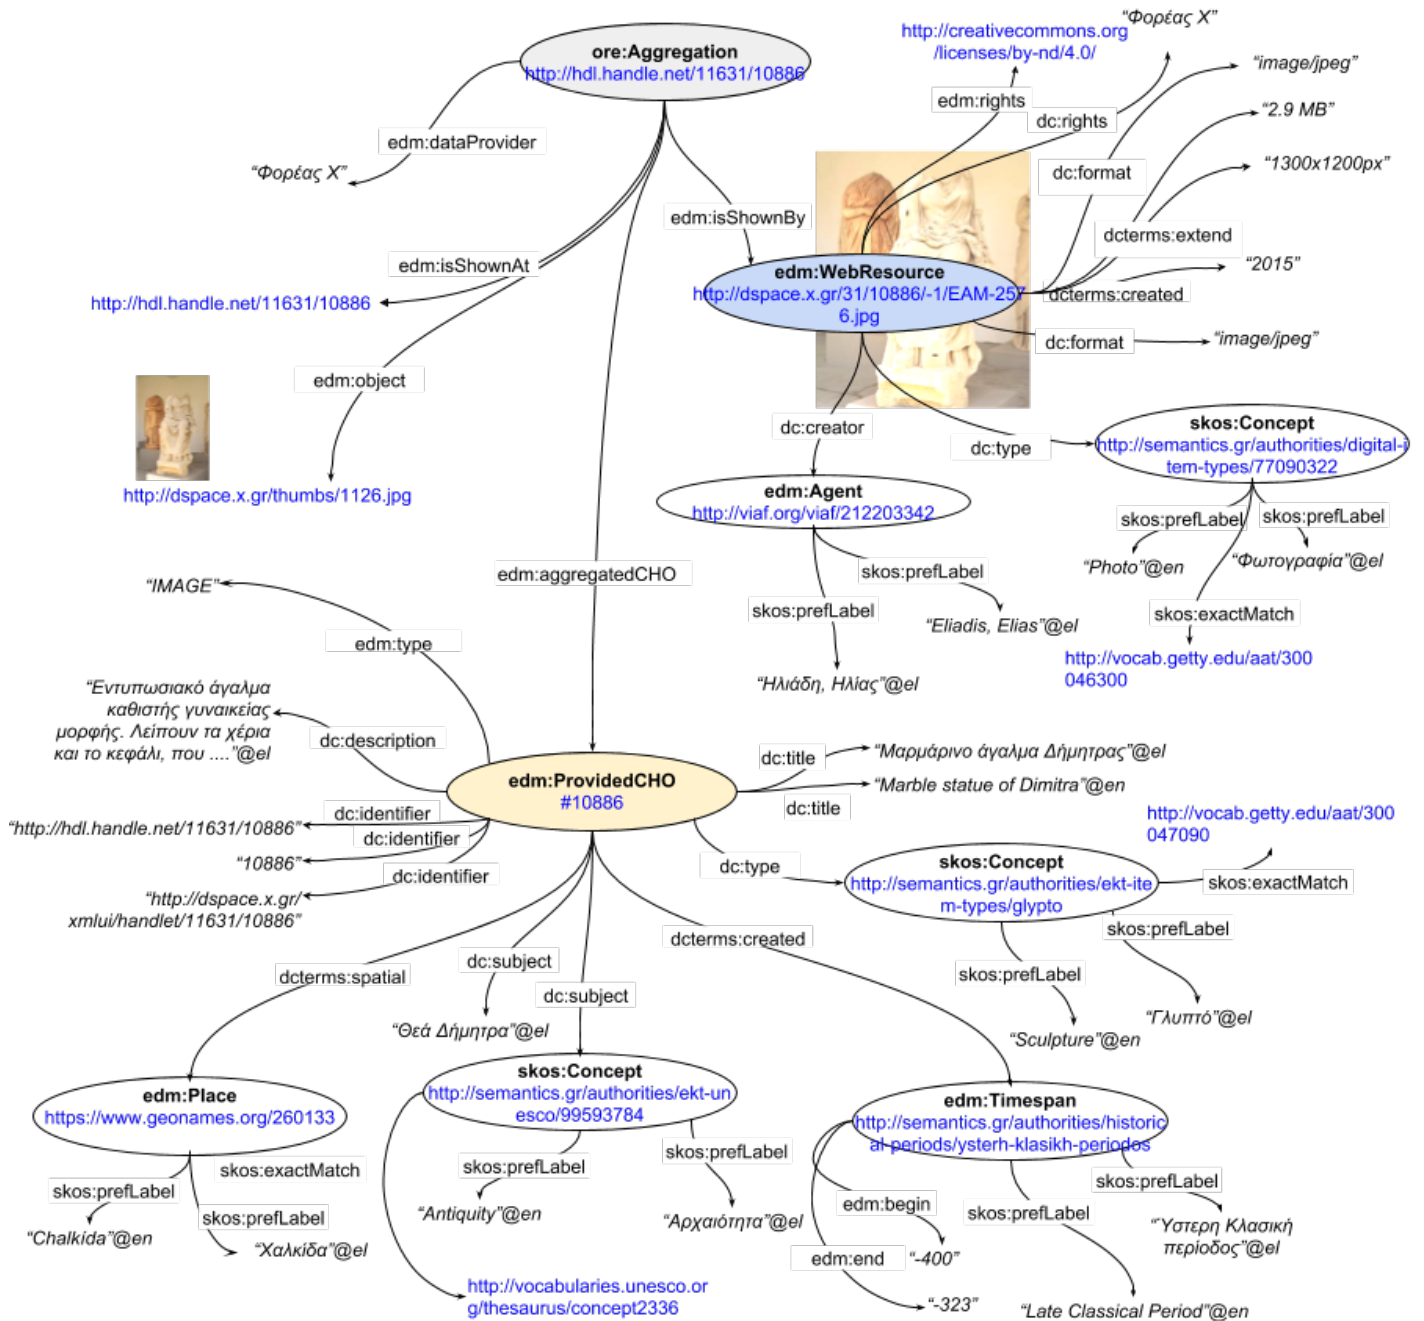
ore:Aggregation
http://hdl.handle.net/11631/10886

edm:dataProvider
“Φορέας Χ”

http://creativecommons.org/licenses/by-nd/4.0/
“Φορέας Χ”
edm:rights
dc:rights
“image/jpeg”
“2.9 MB”
dc:format
“1300x1200px”
edm:isShownBy
dcterms:extend
edm:isShownAt
edm:WebResource
http://dspace.x.gr/31/10886/-1/EAM-257 6.jpg
“2015”
dcterms:created
http://hdl.handle.net/11631/10886
dc:format
“image/jpeg”
edm:object
dc:creator
dc:type
skos:Concept
http://semantics.gr/authorities/digital-item-types/77090322
http://dspace.x.gr/thumbs/1126.jpg
edm:Agent
http://viaf.org/viaf/212203342
skos:prefLabel
skos:prefLabel
“Photo”@en
“Φωτογραφία”@el
edm:aggregatedCHO
skos:prefLabel
“IMAGE”
skos:prefLabel
“Eliadis, Elias”@el
skos:exactMatch
http://vocab.getty.edu/aat/300046300
edm:type
“Ηλιάδη, Ηλίας”@el
“Εντυπωσιακό άγαλμα καθιστής γυναικείας μορφής. Λείπουν τα χέρια και το κεφάλι, που ....”@el
dc:description
dc:title
“Μαρμάρινο άγαλμα Δήμητρας”@el
edm:ProvidedCHO
#10886
“Marble statue of Dimitra”@en
dc:title
dc:identifier
http://vocab.getty.edu/aat/300047090
“http://hdl.handle.net/11631/10886”
dc:identifier
“10886”
dc:type
skos:Concept
http://semantics.gr/authorities/ekt-item-types/glypto
skos:exactMatch
dc:identifier
“http://dspace.x.gr/xmlui/handlet/11631/10886”
skos:prefLabel
dcterms:created
dc:subject
dcterms:spatial
skos:prefLabel
dc:subject
“Γλυπτό”@el
“Θεά Δήμητρα”@el
“Sculpture”@en
skos:Concept
http://semantics.gr/authorities/ekt-unesco/99593784
edm:Timespan
edm:Place
https://www.geonames.org/260133
http://semantics.gr/authorities/historical-periods/ysterh-klasikh-periodos
skos:prefLabel
skos:exactMatch
skos:prefLabel
skos:prefLabel
skos:prefLabel
edm:begin
skos:prefLabel
“Antiquity”@en
skos:prefLabel
“Αρχαιότητα”@el
“Ύστερη Κλασική περίοδος”@el
“Chalkida”@en
“Χαλκίδα”@el
edm:end
“-400”
http://vocabularies.unesco.org/thesaurus/concept2336
“-323”
“Late Classical Period”@en